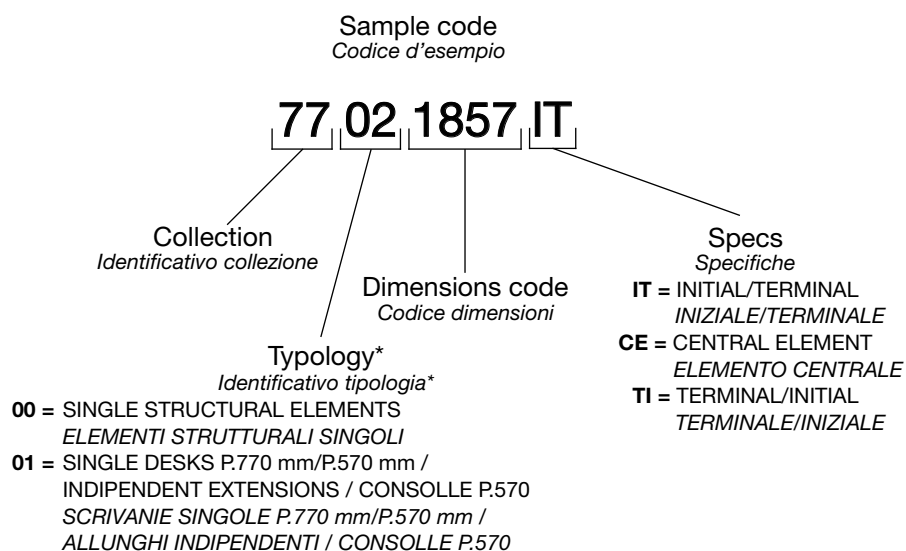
Sample code
Codice d'esempio

77 02 1857 IT

Collection
Identificativo collezione

Dimensions code
Codice dimensioni

Specs
Specifiche

**IT** = INITIAL/TERMINAL
INIZIALE/TERMINALE

**CE** = CENTRAL ELEMENT
ELEMENTO CENTRALE

**TI** = TERMINAL/INITIAL
TERMINALE/INIZIALE

Typology*
Identificativo tipologia*

**00** = SINGLE STRUCTURAL ELEMENTS
ELEMENTI STRUTTURALI SINGOLI

**01** = SINGLE DESKS P.770 mm/P.570 mm / INDIPENDENT EXTENSIONS / CONSOLLE P.570
SCRIVANIE SINGOLE P.770 mm/P.570 mm / ALLUNGHI INDIPENDENTI / CONSOLLE P.570